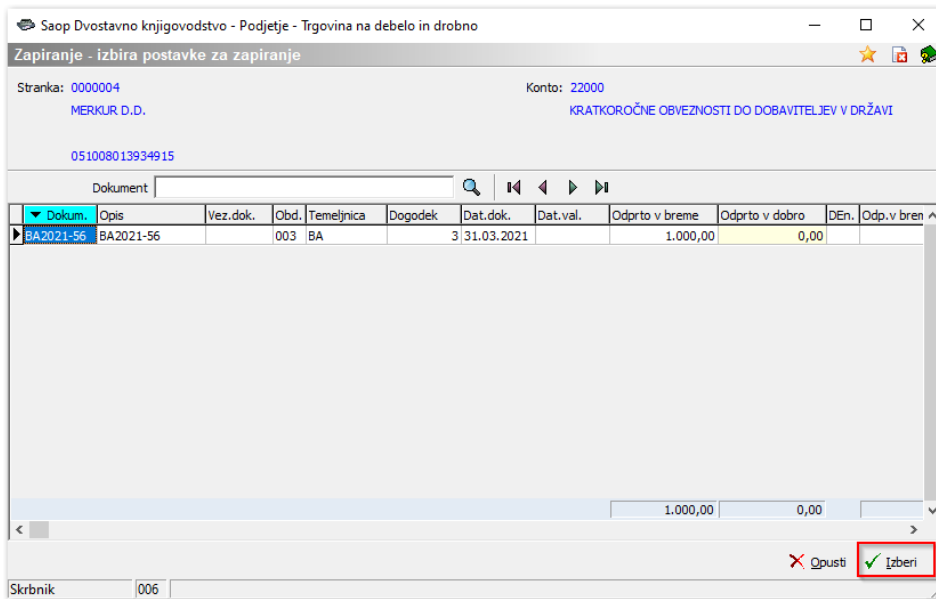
Saop Dvostavno knjigovodstvo - Podjetje - Trgovina na debelo in drobno

Zapiranje - izbira postavke za zapiranje

Stranka: 0000004
MERKUR D.D.

051008013934915

Konto: 22000
KRATKOROČNE OBVEZNOSTI DO DOBAVITELJEV V DRŽAVI

Dokument

| Dokum. | Opis | Vez.dok. | Obd. | Temeljnica | Dogodek | Dat.dok. | Dat.val. | Odprto v breme | Odprto v dobro | DEn. | Odp.v bren |
|---|---|---|---|---|---|---|---|---|---|---|---|
| BA2021-56 | BA2021-56 | | 003 | BA | 3 | 31.03.2021 | | 1.000,00 | 0,00 | | |
| | | | | | | | | 1.000,00 | 0,00 | | |

Opusti
Izberi

Skrbnik 006